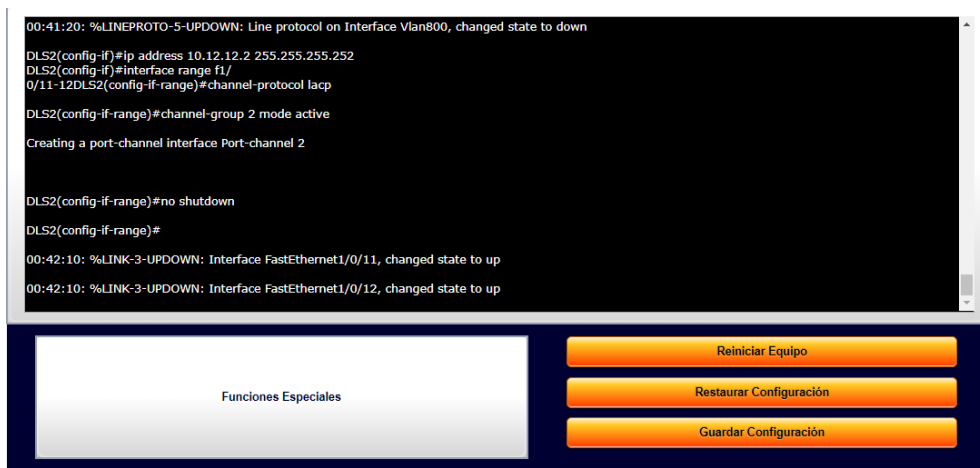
00:41:20: %LINEPROTO-5-UPDOWN: Line protocol on Interface Vlan800, changed state to down

DLS2(config-if)#ip address 10.12.12.2 255.255.255.252
DLS2(config-if)#interface range f1/
0/11-12DLS2(config-if-range)#channel-protocol lacp

DLS2(config-if-range)#channel-group 2 mode active

Creating a port-channel interface Port-channel 2

DLS2(config-if-range)#no shutdown

DLS2(config-if-range)#

00:42:10: %LINK-3-UPDOWN: Interface FastEthernet1/0/11, changed state to up

00:42:10: %LINK-3-UPDOWN: Interface FastEthernet1/0/12, changed state to up

Funciones Especiales

Reiniciar Equipo

Restaurar Configuración

Guardar Configuración